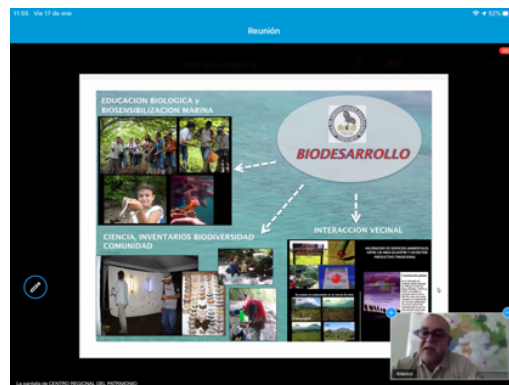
11:55 Vie 17 de ene
52%
Reunión

EDUCACION BIOLOGICA y BIOSENSIBILIZACION MARINA

BIODESARROLLO

CIENCIA, INVENTARIOS BIODIVERSIDAD COMUNIDAD

INTERACCION VECINAL

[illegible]

Antonio

La pantalla de CENTRO REGIONAL DEL PATRIMONIO